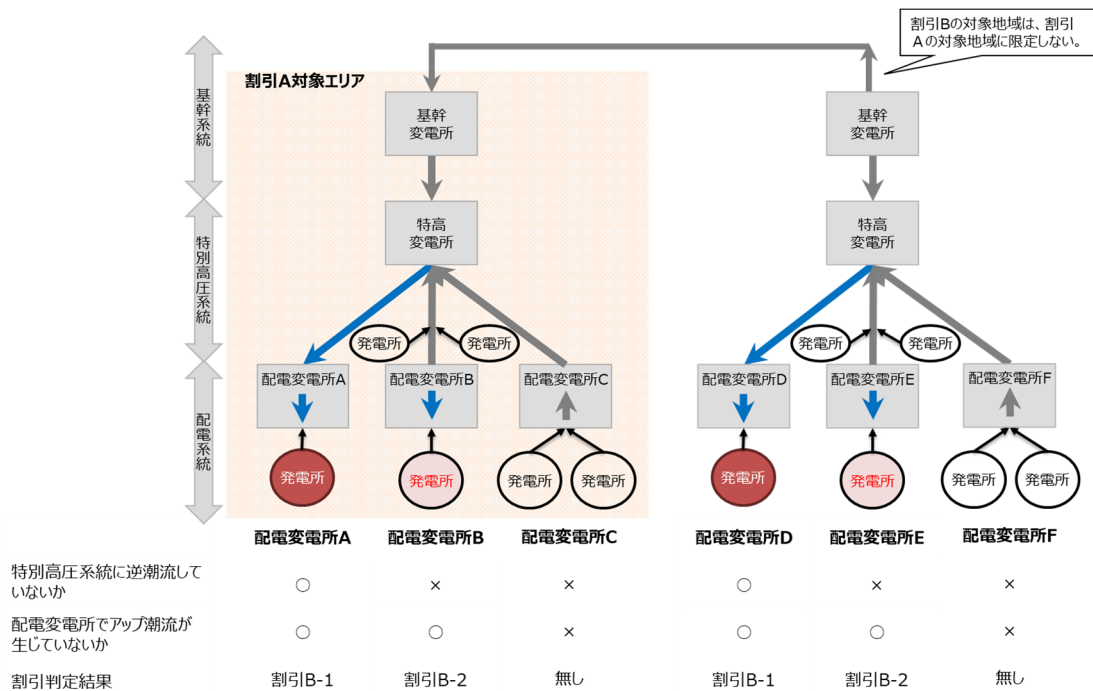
割引Bの対象地域は、割引Aの対象地域に限定しない。

割引A対象エリア

基幹系統
特別高圧系統
配電系統

基幹変電所
特高変電所
発電所
発電所
配電変電所A
配電変電所B
配電変電所C
発電所
発電所
発電所
発電所

基幹変電所
特高変電所
発電所
発電所
配電変電所D
配電変電所E
配電変電所F
発電所
発電所
発電所
発電所

| | 配電変電所A | 配電変電所B | 配電変電所C | 配電変電所D | 配電変電所E | 配電変電所F |
|---|---|---|---|---|---|---|
| 特別高圧系統に逆潮流していないか | ○ | × | × | ○ | × | × |
| 配電変電所でアップ潮流が生じていないか | ○ | ○ | × | ○ | ○ | × |
| 割引判定結果 | 割引B-1 | 割引B-2 | 無し | 割引B-1 | 割引B-2 | 無し |